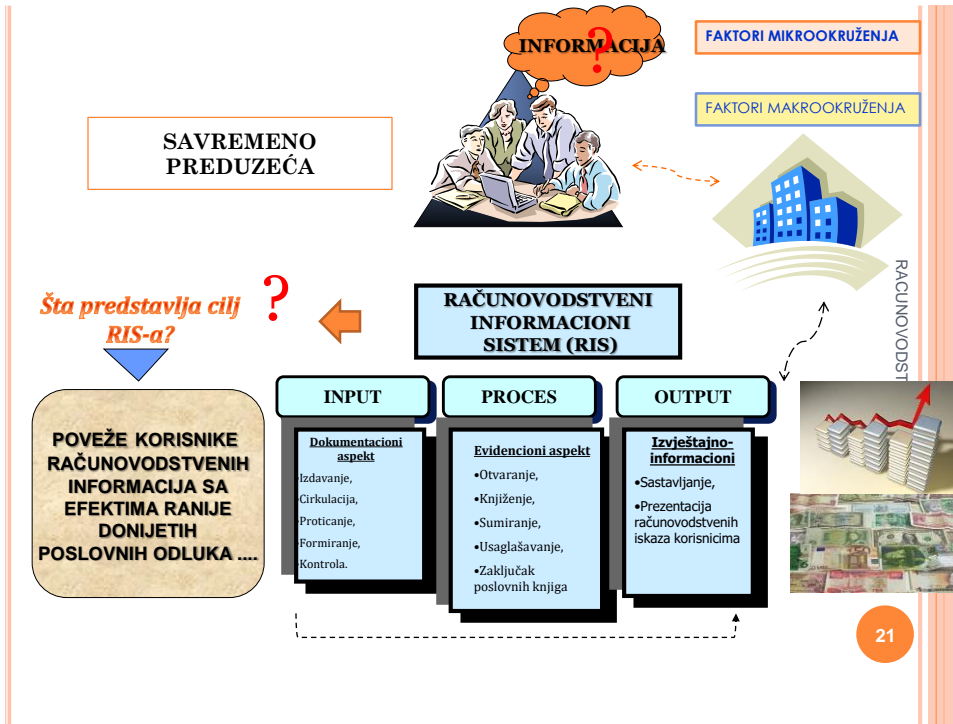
INFORMACIJA ?

FAKTORI MIKROOKRUŽENJA

FAKTORI MAKROOKRUŽENJA

SAVREMENO PREDUZEĆA

RAČUNOVODST

Šta predstavlja cilj RIS-a?

?

RAČUNOVODSTVENI INFORMACIONI SISTEM (RIS)

POVEŽE KORISNIKE RAČUNOVODSTVENIH INFORMACIJA SA EFEKTIMA RANIJE DONIJETIH POSLOVNIH ODLUKA ....

INPUT

Dokumentacioni aspekt

Izdavanje,
Cirkulacija,
Proticanje,
Formiranje,
Kontrola.

PROCES

Evidencioni aspekt

•Otvaranje,
•Knjiženje,
•Sumiranje,
•Usaglašavanje,
•Zaključak poslovnih knjiga

OUTPUT

Izvještajno-informacioni

•Sastavljanje,
•Prezentacija računovodstvenih iskaza korisnicima

21